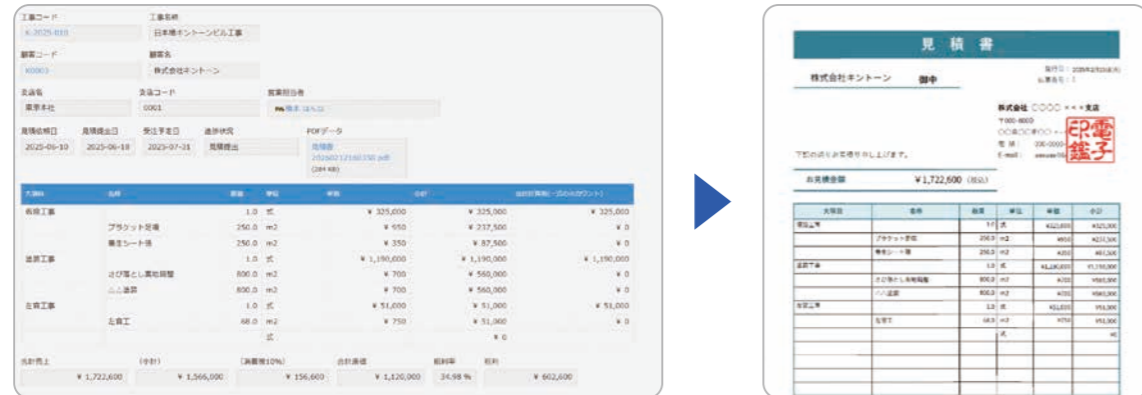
工事コード
K-2025-010
工事名称
日本橋キントーンビル工事
顧客コード
K0003
顧客名
株式会社キントーン
支店名
東京本社
支店コード
0001
営業担当者
橋本 はんこ
見積依頼日
2025-06-10
見積提出日
2025-06-18
受注予定日
2025-07-31
進捗状況
見積提出
PDFデータ
見積書
20250212160150.pdf
(284 KB)

| 大項目 | 名称 | 数量 | 単位 | 単価 | 小計 | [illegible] |
|---|---|---|---|---|---|---|
| 仮設工事 | | 1.0 | 式 | ¥ 325,000 | ¥ 325,000 | ¥ 325,000 |
| | ブラケット足場 | 250.0 | m2 | ¥ 950 | ¥ 237,500 | ¥ 0 |
| | 養生シート張 | 250.0 | m2 | ¥ 350 | ¥ 87,500 | ¥ 0 |
| 塗装工事 | | 1.0 | 式 | ¥ 1,190,000 | ¥ 1,190,000 | ¥ 1,190,000 |
| | さび落とし素地調整 | 800.0 | m2 | ¥ 700 | ¥ 560,000 | ¥ 0 |
| | ふっ素塗装 | 800.0 | m2 | ¥ 700 | ¥ 560,000 | ¥ 0 |
| 左官工事 | | 1.0 | 式 | ¥ 51,000 | ¥ 51,000 | ¥ 51,000 |
| | 左官工 | 68.0 | m2 | ¥ 750 | ¥ 51,000 | ¥ 0 |
| | | | 式 | | ¥ 0 | |

見積売上
¥ 1,722,600
(小計)
¥ 1,566,000
(消費税10%)
¥ 156,600
合計原価
¥ 1,120,000
粗利率
34.98 %
粗利
¥ 602,600

見積書
発行日：2025年2月12日
見積番号：1
株式会社キントーン 御中
株式会社 ○○○○ ×××支店
〒000-0000
○○県○○市○○ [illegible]
電話：000-0000
E-mail：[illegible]
電子印鑑
下記の通りお見積り申し上げます。
お見積金額 ¥1,722,600 (税込)

| 大項目 | 名称 | 数量 | 単位 | 単価 | 小計 |
|---|---|---|---|---|---|
| 仮設工事 | | 1.0 | 式 | ¥325,000 | ¥325,000 |
| | ブラケット足場 | 250.0 | m2 | ¥950 | ¥237,500 |
| | 養生シート張 | 250.0 | m2 | ¥350 | ¥87,500 |
| 塗装工事 | | 1.0 | 式 | ¥1,190,000 | ¥1,190,000 |
| | さび落とし素地調整 | 800.0 | m2 | ¥700 | ¥560,000 |
| | ふっ素塗装 | 800.0 | m2 | ¥700 | ¥560,000 |
| 左官工事 | | 1.0 | 式 | ¥51,000 | ¥51,000 |
| | 左官工 | 68.0 | m2 | ¥750 | ¥51,000 |
| | | | 式 | | ¥0 |